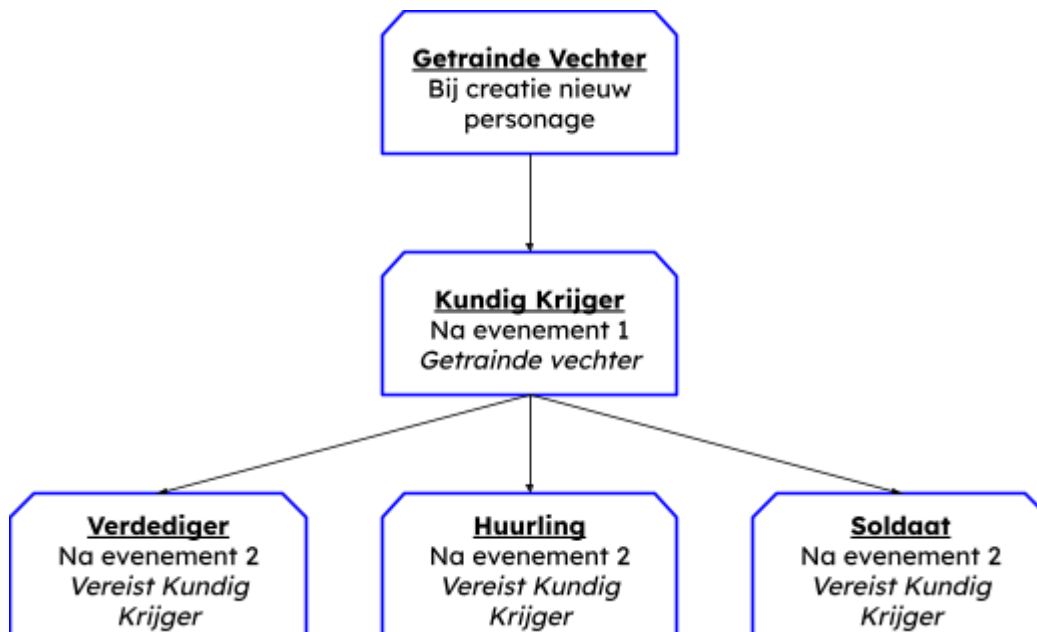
Getrainde Vechter
Bij creatie nieuw personage

Kundig Krijger
Na evenement 1
Getrainde vechter

Verdediger
Na evenement 2
Vereist Kundig Krijger

Huurling
Na evenement 2
Vereist Kundig Krijger

Soldaat
Na evenement 2
Vereist Kundig Krijger